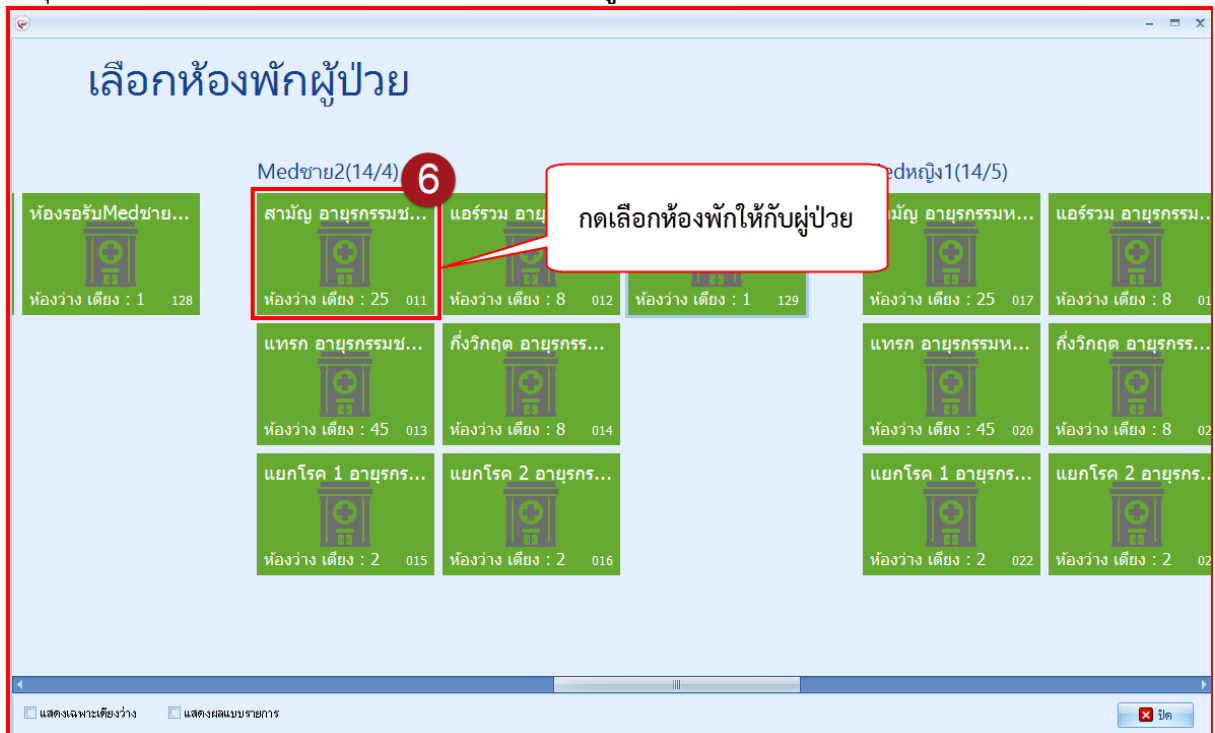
เลือกห้องพักผู้ป่วย

Medชาย2(14/4)

6

กดเลือกห้องพักให้กับผู้ป่วย

edหญิง1(14/5)

ห้องรอรับMedชาย...
ห้องว่าง เตียง : 1 128

สามัญ อายุรกรรมช...
ห้องว่าง เตียง : 25 011

แอร์รวม อาย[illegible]
ห้องว่าง เตียง : 8 012

ห้องว่าง เตียง : 1 129

ามัญ อายุรกรรมห...
ห้องว่าง เตียง : 25 017

แอร์รวม อายุรกรรม...
ห้องว่าง เตียง : 8 01

แทรก อายุรกรรมช...
ห้องว่าง เตียง : 45 013

กึ่งวิกฤต อายุรกรร...
ห้องว่าง เตียง : 8 014

แทรก อายุรกรรมห...
ห้องว่าง เตียง : 45 020

กึ่งวิกฤต อายุรกรร...
ห้องว่าง เตียง : 8 02

แยกโรค 1 อายุรกร...
ห้องว่าง เตียง : 2 015

แยกโรค 2 อายุรกร...
ห้องว่าง เตียง : 2 016

แยกโรค 1 อายุรกร...
ห้องว่าง เตียง : 2 022

แยกโรค 2 อายุรกร...
ห้องว่าง เตียง : 2 02

แสดงเฉพาะเตียงว่าง
แสดงผลแบบรายการ
ปิด